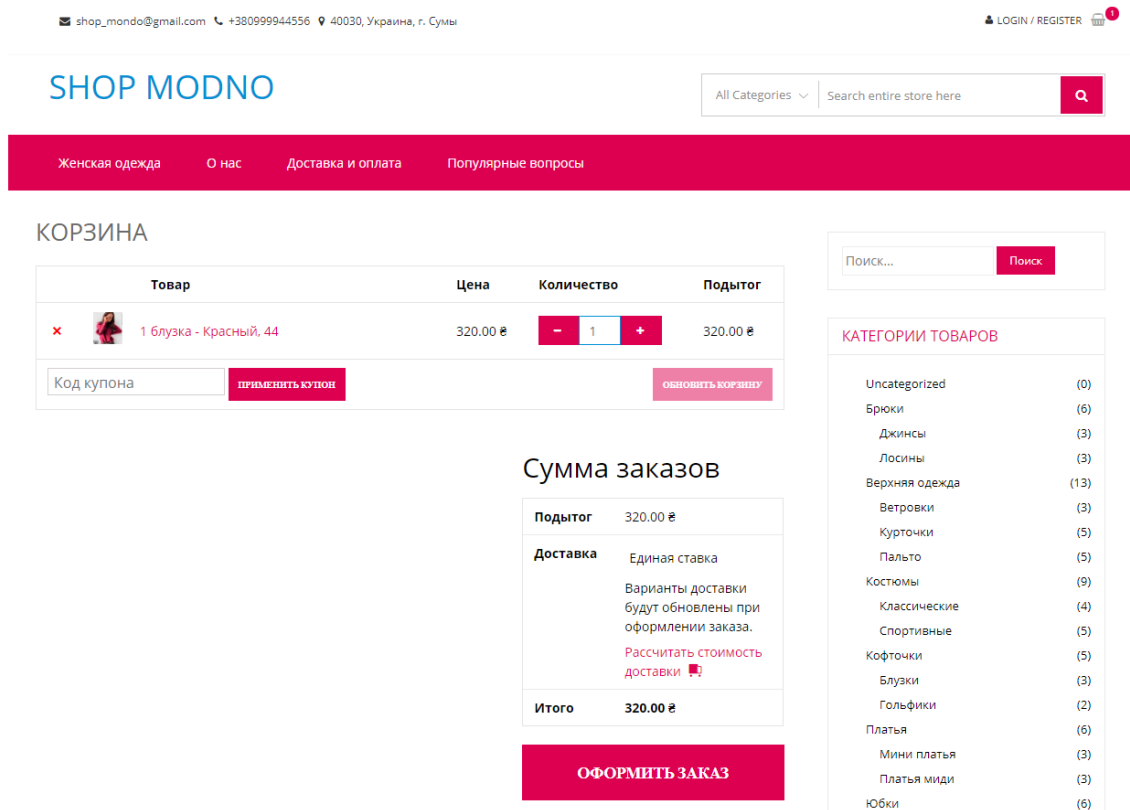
shop_mondo@gmail.com +380999944556 40030, Украина, г. Сумы

LOGIN / REGISTER 1

SHOP MODNO

All Categories Search entire store here

Женская одежда О нас Доставка и оплата Популярные вопросы

КОРЗИНА

| | | Товар | Цена | Количество | Подытог |
|---|---|---|---|---|---|
| × | | 1 блузка - Красный, 44 | 320.00 ₴ | − 1 + | 320.00 ₴ |

Код купона ПРИМЕНИТЬ КУПОН ОБНОВИТЬ КОРЗИНУ

Сумма заказов

| | |
|---|---|
| Подытог | 320.00 ₴ |
| Доставка | Единая ставка Варианты доставки будут обновлены при оформлении заказа. Рассчитать стоимость доставки |
| Итого | 320.00 ₴ |

ОФОРМИТЬ ЗАКАЗ

Поиск... Поиск

КАТЕГОРИИ ТОВАРОВ

Uncategorized (0)
Брюки (6)
Джинсы (3)
Лосины (3)
Верхняя одежда (13)
Ветровки (3)
Курточки (5)
Пальто (5)
Костюмы (9)
Классические (4)
Спортивные (5)
Кофточки (5)
Блузки (3)
Гольфики (2)
Платья (6)
Мини платья (3)
Платья миди (3)
Юбки (6)